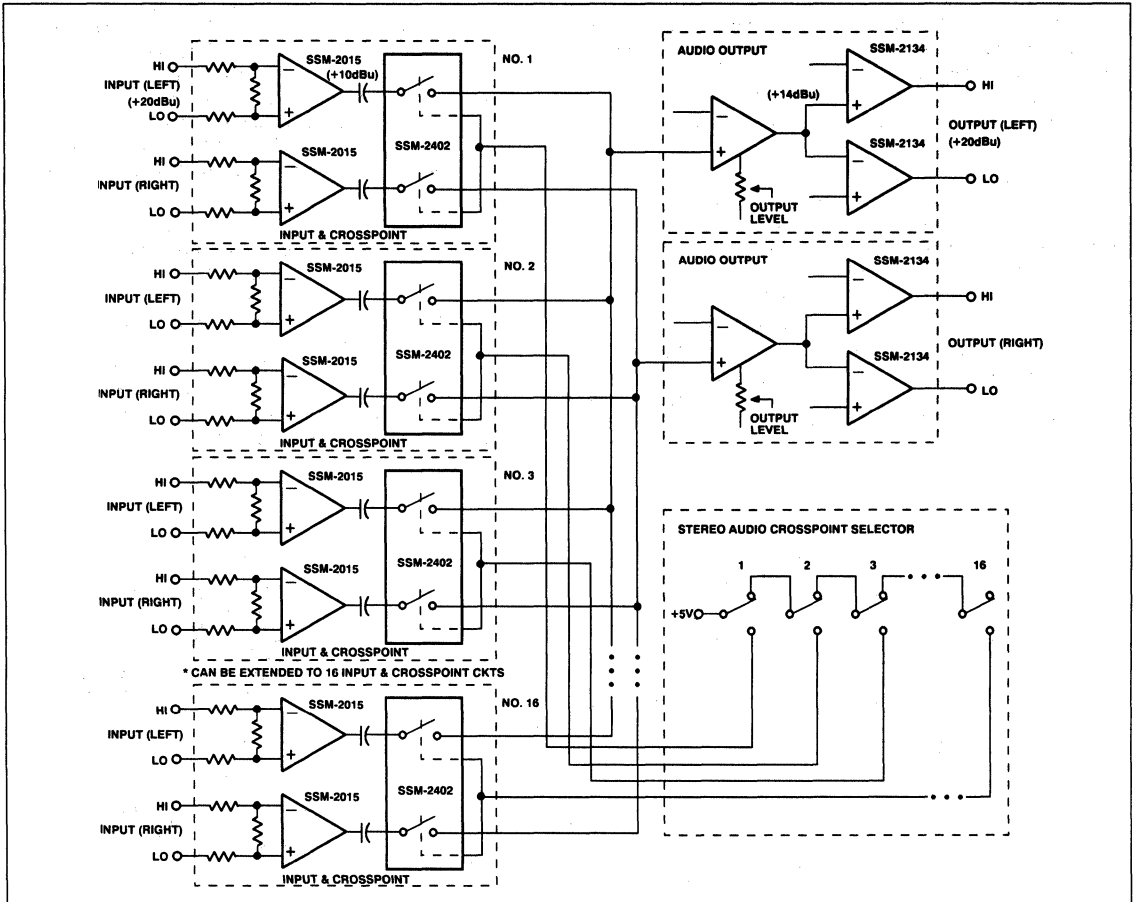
HI
INPUT (LEFT)
(+20dBu)
LO
SSM-2015
(+10dBu)
NO. 1
SSM-2402
HI
INPUT (RIGHT)
LO
SSM-2015
INPUT & CROSSPOINT

AUDIO OUTPUT
SSM-2134
(+14dBu)
HI
OUTPUT (LEFT)
(+20dBu)
SSM-2134
LO
OUTPUT LEVEL

HI
INPUT (LEFT)
LO
SSM-2015
NO. 2
SSM-2402
HI
INPUT (RIGHT)
LO
SSM-2015
INPUT & CROSSPOINT

AUDIO OUTPUT
SSM-2134
HI
OUTPUT (RIGHT)
SSM-2134
LO
OUTPUT LEVEL

HI
INPUT (LEFT)
LO
SSM-2015
NO. 3
SSM-2402
HI
INPUT (RIGHT)
LO
SSM-2015
INPUT & CROSSPOINT

STEREO AUDIO CROSSPOINT SELECTOR
1
2
3
16
+5V

* CAN BE EXTENDED TO 16 INPUT & CROSSPOINT CKTS

HI
INPUT (LEFT)
LO
SSM-2015
NO. 16
SSM-2402
HI
INPUT (RIGHT)
LO
SSM-2015
INPUT & CROSSPOINT